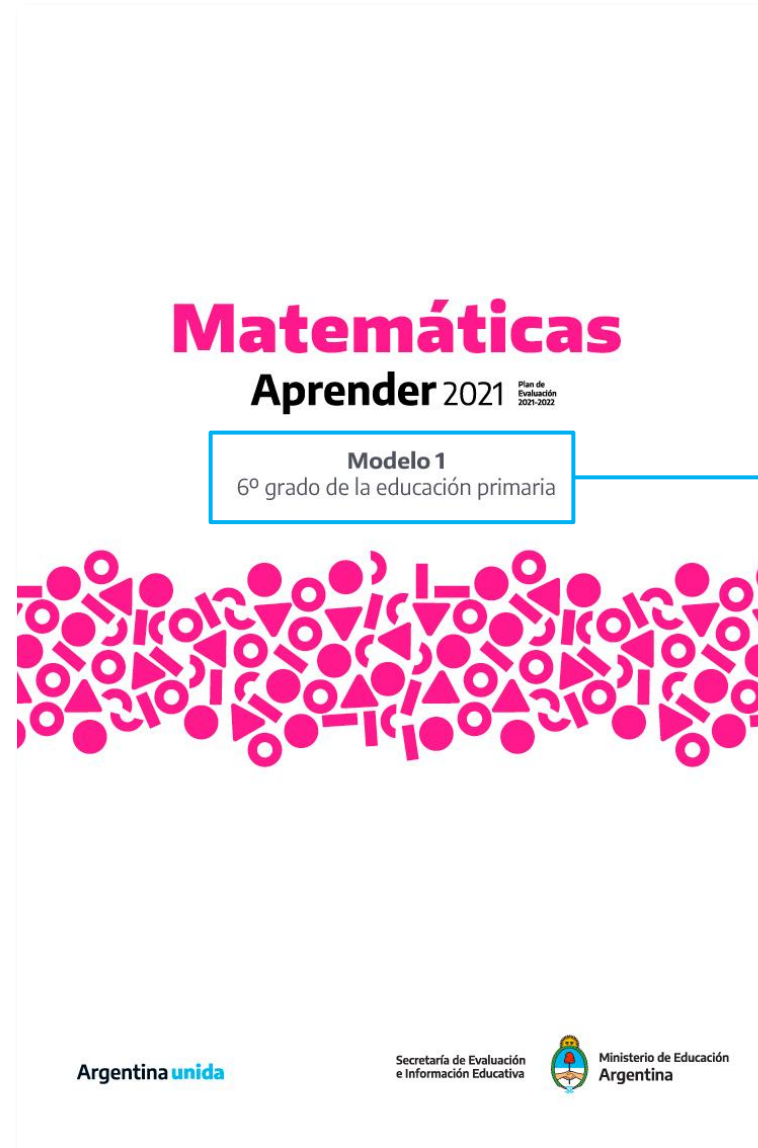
Matemáticas

Aprender 2021 Plan de Evaluación 2021-2022

Modelo 1
6º grado de la educación primaria

Argentina unida

Secretaría de Evaluación e Información Educativa

Ministerio de Educación Argentina